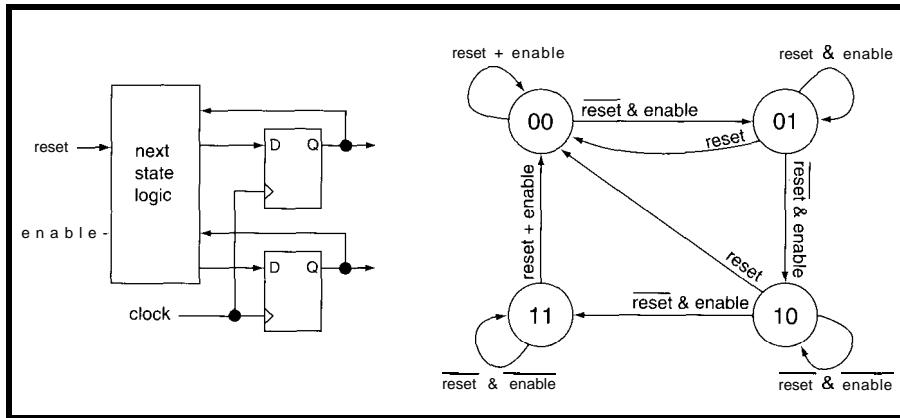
reset
next state logic
enable-
D Q
D Q
clock

reset + enable
00
$\overline{\text{reset}}$ & enable
01
reset & enable
reset
$\overline{\text{reset}}$ & enable
reset + enable
reset
11
$\overline{\text{reset}}$ & enable
10
$\overline{\text{reset}}$ & $\overline{\text{enable}}$
$\overline{\text{reset}}$ & $\overline{\text{enable}}$